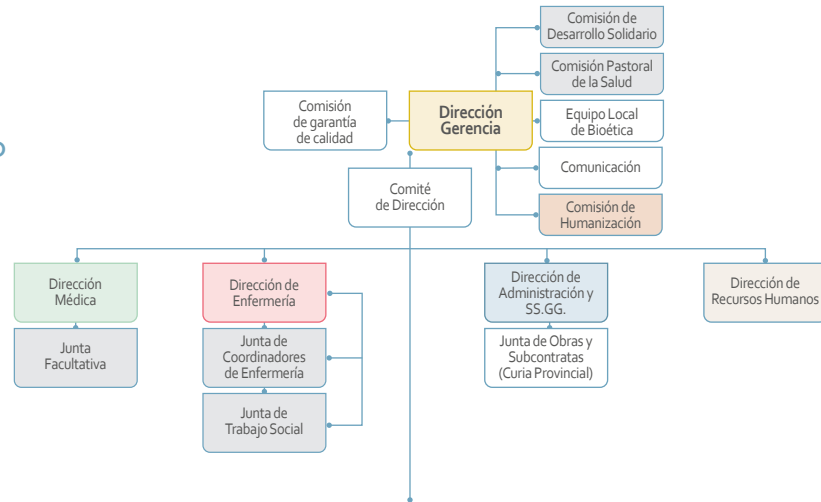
Comisión de Desarrollo Solidario

Comisión Pastoral de la Salud

Comisión de garantía de calidad

Dirección Gerencia

Equipo Local de Bioética

Comunicación

Comité de Dirección

Comisión de Humanización

Dirección Médica

Junta Facultativa

Dirección de Enfermería

Junta de Coordinadores de Enfermería

Junta de Trabajo Social

Dirección de Administración y SS.GG.

Junta de Obras y Subcontratas (Curia Provincial)

Dirección de Recursos Humanos